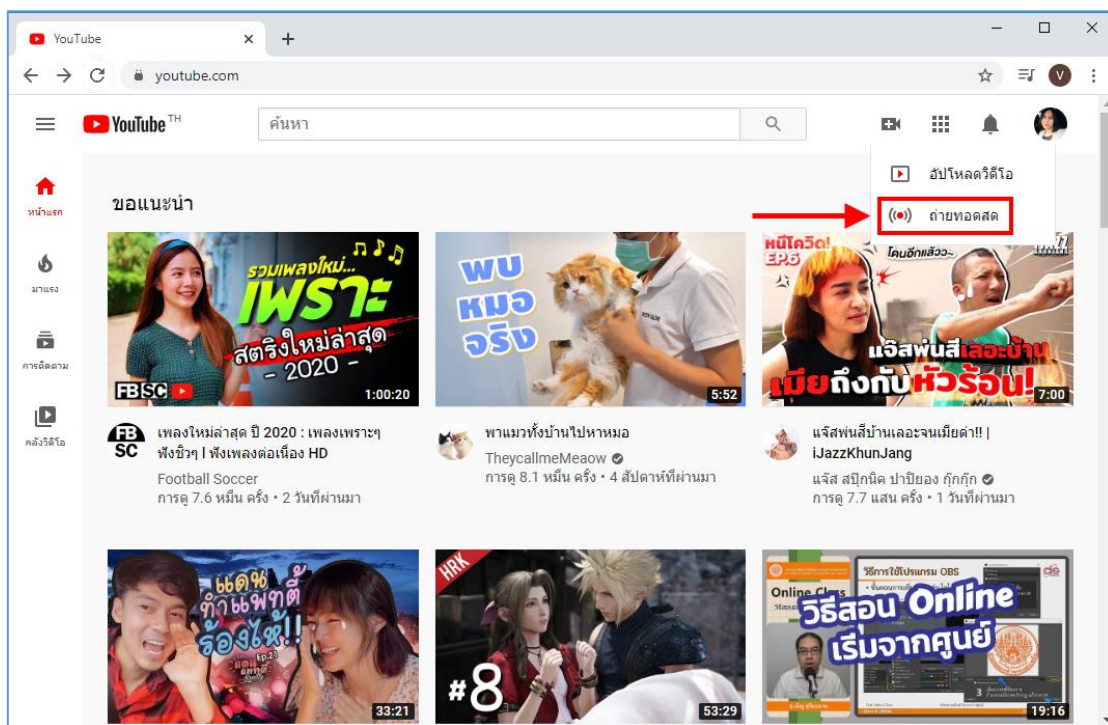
YouTube ×
+
youtube.com
V

YouTube TH
ค้นหา

อัปโหลดวิดีโอ
ถ่ายทอดสด

หน้าแรก
มาแรง
การติดตาม
คลังวิดีโอ

ขอแนะนำ

รวมเพลงใหม่... เพราะ สตริงใหม่ล่าสุด - 2020 -
FBSC
1:00:20
เพลงใหม่ล่าสุด ปี 2020 : เพลงเพราะๆ ฟังชิวๆ | ฟังเพลงต่อเนื่อง HD
Football Soccer
การดู 7.6 หมื่น ครั้ง • 2 วันที่ผ่านมา

พบ หมอ จริง
5:52
พาแมวทั้งบ้านไปหาหมอ
TheycallmeMeaow
การดู 8.1 หมื่น ครั้ง • 4 สัปดาห์ที่ผ่านมา

หนีโควิด! EP.6
โดนอีกแล้วว
แจ๊สพ่นสีเลอะบ้าน เมียถึงกับหัวร้อน!
7:00
แจ๊สพ่นสีบ้านเลอะจนเมียด่า!! | iJazzKhunJang
แจ๊ส สปุ๊กนิค ปาปิยอง กุ๊กกุ๊ก
การดู 7.7 แสน ครั้ง • 1 วันที่ผ่านมา

แดน ทำแพทตี้ ร้องไห้!!
33:21

HRK
#8
53:29

วิธีการใช้โปรแกรม OBS
Online Class
วิธีสอน Online เริ่มจากศูนย์
19:16